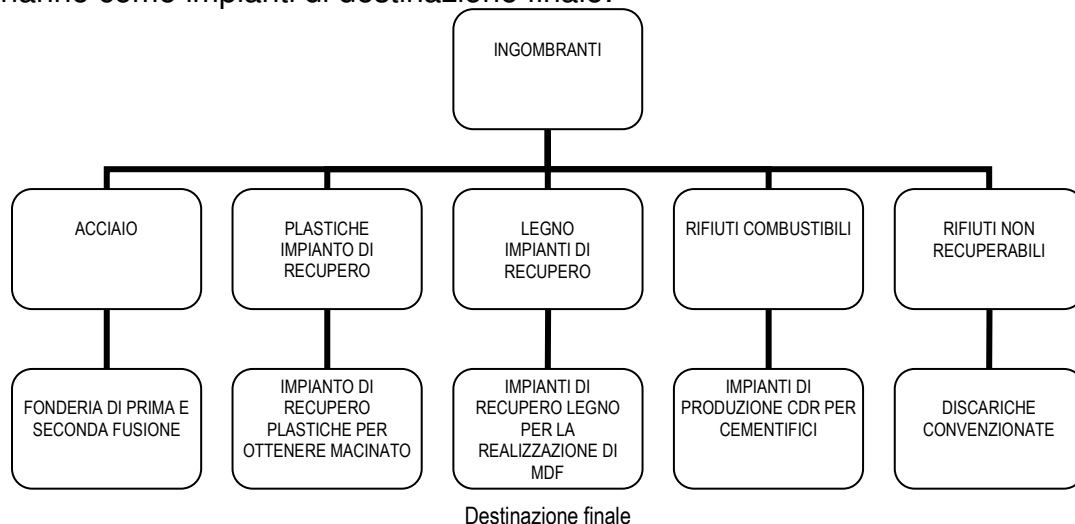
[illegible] come impianti di destinazione finale.

INGOMBRANTI

ACCIAIO

PLASTICHE IMPIANTO DI RECUPERO

LEGNO IMPIANTI DI RECUPERO

RIFIUTI COMBUSTIBILI

RIFIUTI NON RECUPERABILI

FONDERIA DI PRIMA E SECONDA FUSIONE

IMPIANTO DI RECUPERO PLASTICHE PER OTTENERE MACINATO

IMPIANTI DI RECUPERO LEGNO PER LA REALIZZAZIONE DI MDF

IMPIANTI DI PRODUZIONE CDR PER CEMENTIFICI

DISCARICHE CONVENZIONATE

Destinazione finale